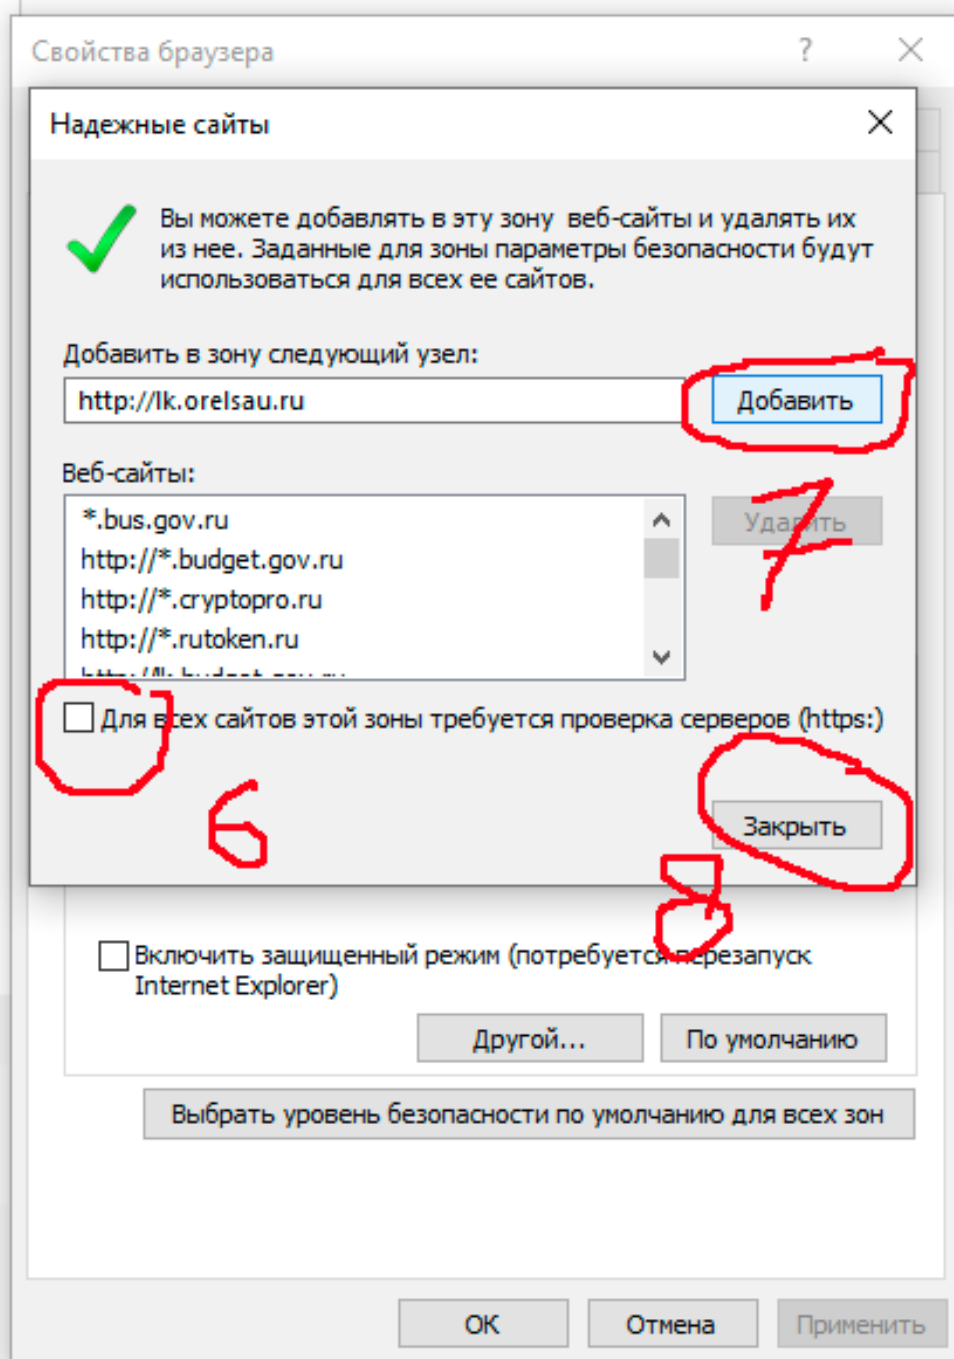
Свойства браузера ? ×

Надежные сайты ×

Вы можете добавлять в эту зону веб-сайты и удалять их из нее. Заданные для зоны параметры безопасности будут использоваться для всех ее сайтов.

Добавить в зону следующий узел:

http://lk.orelsau.ru

Добавить

7

Веб-сайты:

*.bus.gov.ru
http://*.budget.gov.ru
http://*.cryptopro.ru
http://*.rutoken.ru
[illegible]

Удалить

Для всех сайтов этой зоны требуется проверка серверов (https:)

6

Закрыть

8

Включить защищенный режим (потребуется перезапуск Internet Explorer)

Другой...

По умолчанию

Выбрать уровень безопасности по умолчанию для всех зон

ОК

Отмена

Применить